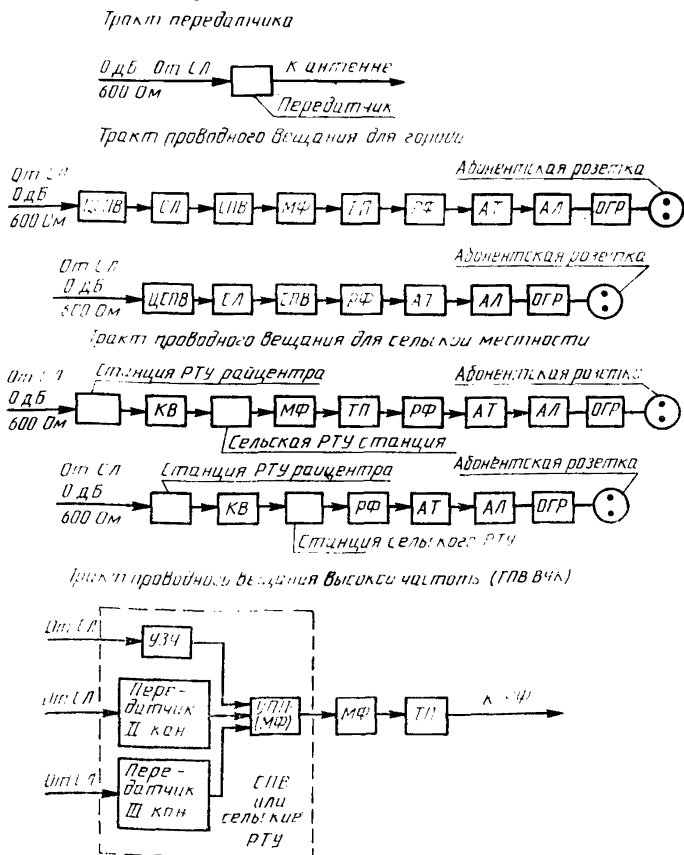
Тракт передатчика

0 дБ От СЛ
600 Ом
К антенне
Передатчик

Тракт проводного вещания для города

От СЛ
0 дБ
600 Ом
ЦСПВ
СЛ
СПВ
МФ
ТЛ
РФ
АТ
АЛ
ОГР
Абонентская розетка

От СЛ
0 дБ
600 Ом
ЦСПВ
СЛ
СПВ
РФ
АТ
АЛ
ОГР
Абонентская розетка

Тракт проводного вещания для сельской местности

От СЛ
0 дБ
600 Ом
Станция РТУ райцентра
КВ
МФ
ТП
РФ
АТ
АЛ
ОГР
Абонентская розетка
Сельская РТУ станция

От СЛ
0 дБ
600 Ом
Станция РТУ райцентра
КВ
РФ
АТ
АЛ
ОГР
Абонентская розетка
Станция сельского РТУ

Тракт проводного вещания высокой частоты (ТПВ ВЧК)

От СЛ
УЗЧ
От СЛ
Передатчик II кан
От СЛ
Передатчик III кан
СЛП (МФ)
МФ
ТП
К РФ
СПВ или сельские РТУ